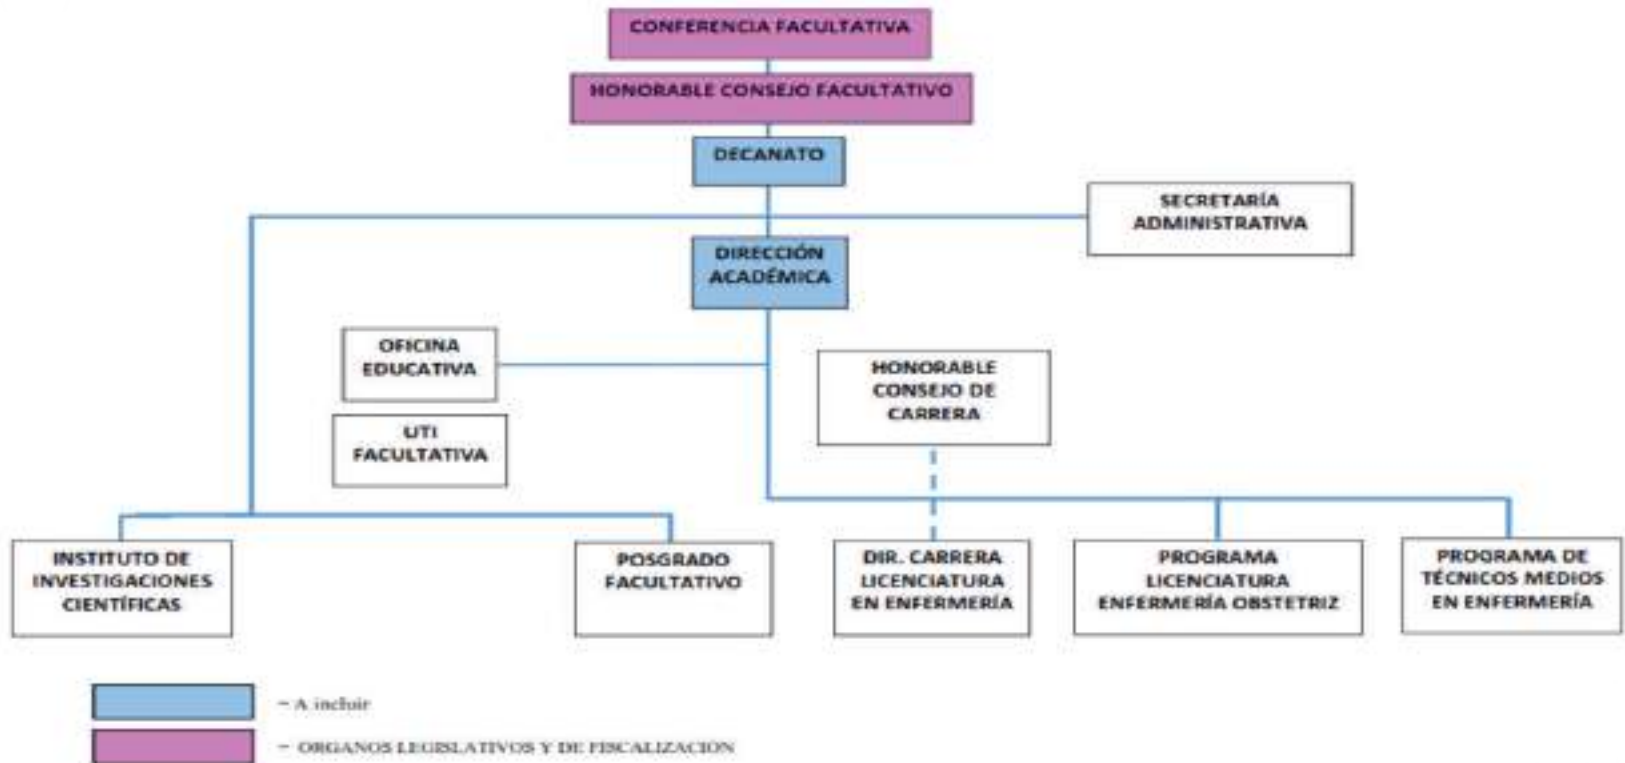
CONFERENCIA FACULTATIVA

HONORABLE CONSEJO FACULTATIVO

DECANATO

SECRETARÍA ADMINISTRATIVA

DIRECCIÓN ACADÉMICA

OFICINA EDUCATIVA

UTI FACULTATIVA

HONORABLE CONSEJO DE CARRERA

INSTITUTO DE INVESTIGACIONES CIENTÍFICAS

POSGRADO FACULTATIVO

DIR. CARRERA LICENCIATURA EN ENFERMERÍA

PROGRAMA LICENCIATURA ENFERMERÍA OBSTETRIZ

PROGRAMA DE TÉCNICOS MEDIOS EN ENFERMERÍA

- A incluir

- ORGANOS LEGISLATIVOS Y DE FISCALIZACION